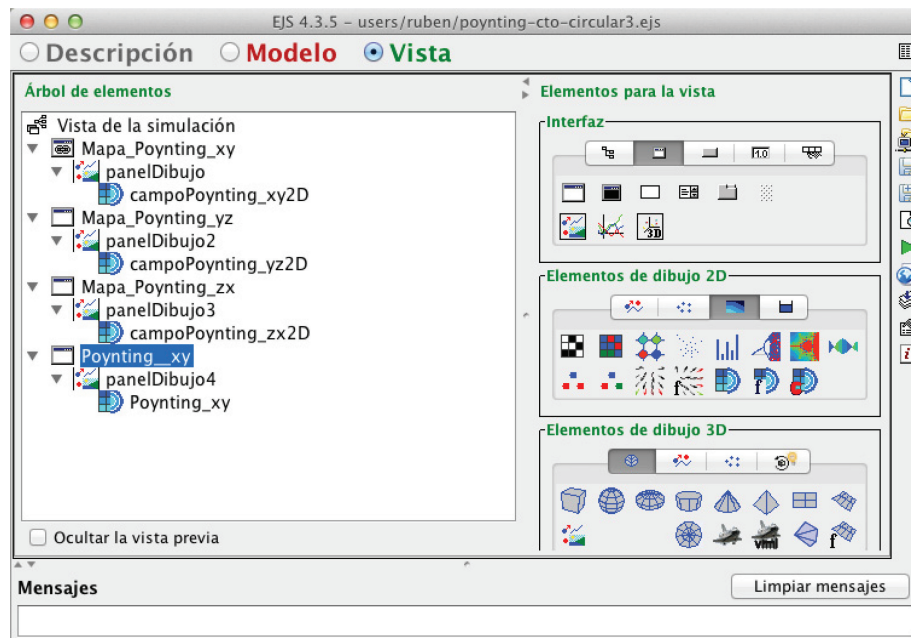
EJS 4.3.5 - users/ruben/poynting-cto-circular3.ejs

Descripción Modelo Vista

Árbol de elementos

Vista de la simulación
Mapa_Poynting_xy
panelDibujo
campoPoynting_xy2D
Mapa_Poynting_yz
panelDibujo2
campoPoynting_yz2D
Mapa_Poynting_zx
panelDibujo3
campoPoynting_zx2D
Poynting__xy
panelDibujo4
Poynting_xy

Ocultar la vista previa

Elementos para la vista

Interfaz

1.0

3D

Elementos de dibujo 2D

Elementos de dibujo 3D

Mensajes

Limpiar mensajes